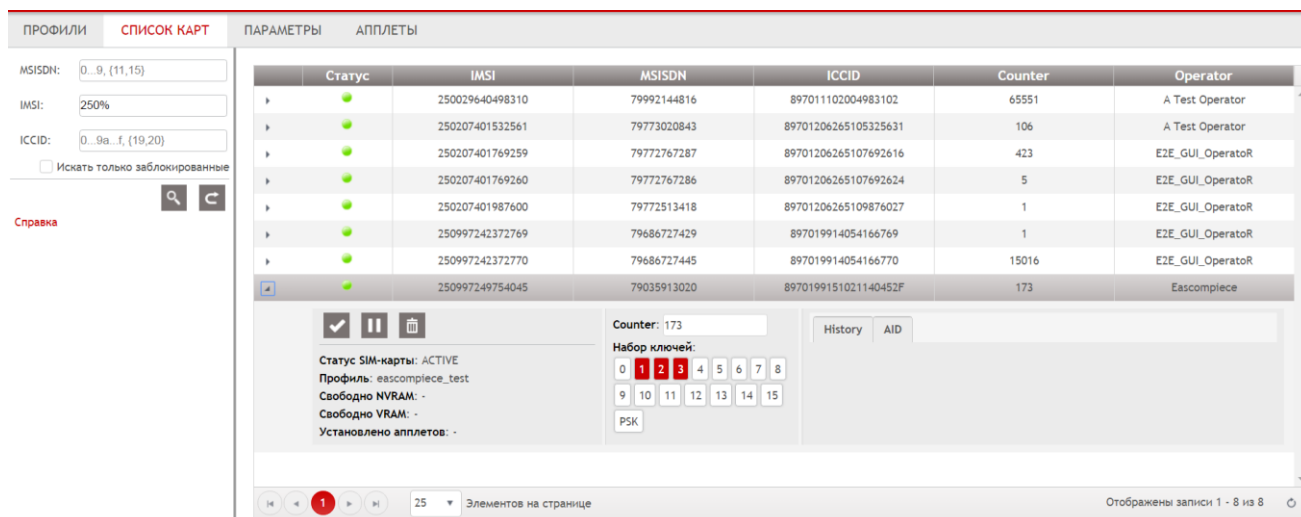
ПРОФИЛИ СПИСОК КАРТ ПАРАМЕТРЫ АППЛЕТЫ

MSISDN: 0...9, {11,15}

IMSI: 250%

ICCID: 0...9a...f, {19,20}

Искать только заблокированные

Справка

| | Статус | IMSI | MSISDN | ICCID | Counter | Operator |
|---|---|---|---|---|---|---|
| ▸ | | 250029640498310 | 79992144816 | 897011102004983102 | 65551 | A Test Operator |
| ▸ | | 250207401532561 | 79773020843 | 89701206265105325631 | 106 | A Test Operator |
| ▸ | | 250207401769259 | 79772767287 | 89701206265107692616 | 423 | E2E_GUI_OperatoR |
| ▸ | | 250207401769260 | 79772767286 | 89701206265107692624 | 5 | E2E_GUI_OperatoR |
| ▸ | | 250207401987600 | 79772513418 | 89701206265109876027 | 1 | E2E_GUI_OperatoR |
| ▸ | | 250997242372769 | 79686727429 | 897019914054166769 | 1 | E2E_GUI_OperatoR |
| ▸ | | 250997242372770 | 79686727445 | 897019914054166770 | 15016 | E2E_GUI_OperatoR |
| ▴ | | 250997249754045 | 79035913020 | 8970199151021140452F | 173 | Eascompiece |

Статус SIM-карты: ACTIVE
Профиль: eascompiece_test
Свободно NVRAM: -
Свободно VRAM: -
Установлено апплетов: -

Counter: 173
Набор ключей:
0 1 2 3 4 5 6 7 8
9 10 11 12 13 14 15
PSK

History AID

1 25 Элементов на странице

Отображены записи 1 - 8 из 8